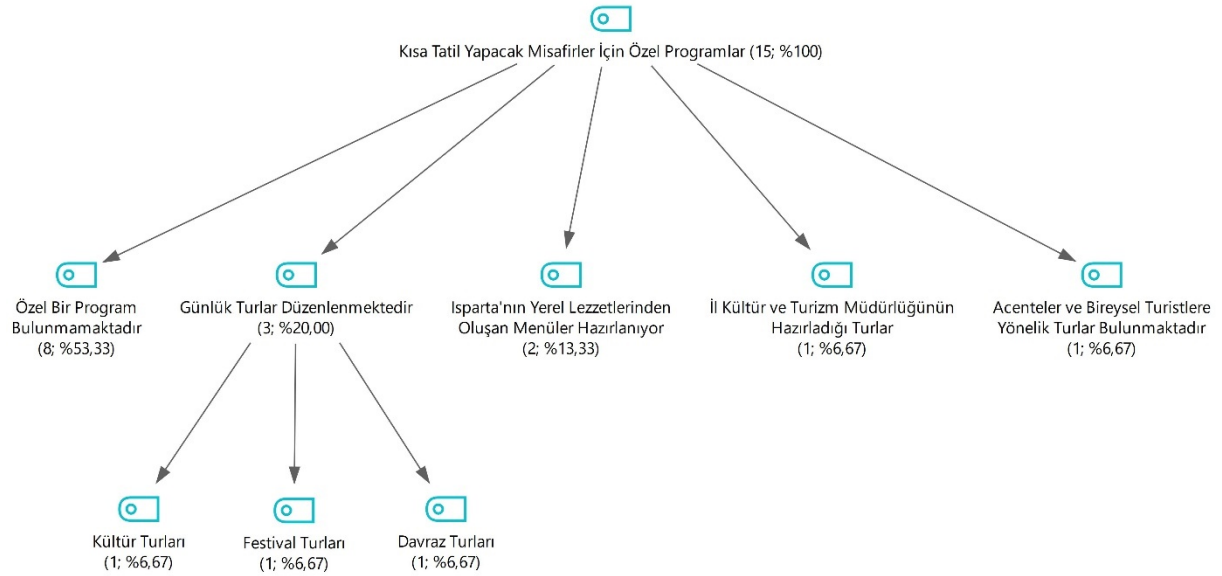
Kısa Tatil Yapacak Misafirler İçin Özel Programlar (15; %100)

Özel Bir Program Bulunmamaktadır (8; %53,33)

Günlük Turlar Düzenlenmektedir (3; %20,00)

Isparta'nın Yerel Lezzetlerinden Oluşan Menüler Hazırlanıyor (2; %13,33)

İl Kültür ve Turizm Müdürlüğünün Hazırladığı Turlar (1; %6,67)

Acenteler ve Bireysel Turistlere Yönelik Turlar Bulunmaktadır (1; %6,67)

Kültür Turları (1; %6,67)

Festival Turları (1; %6,67)

Davraz Turları (1; %6,67)